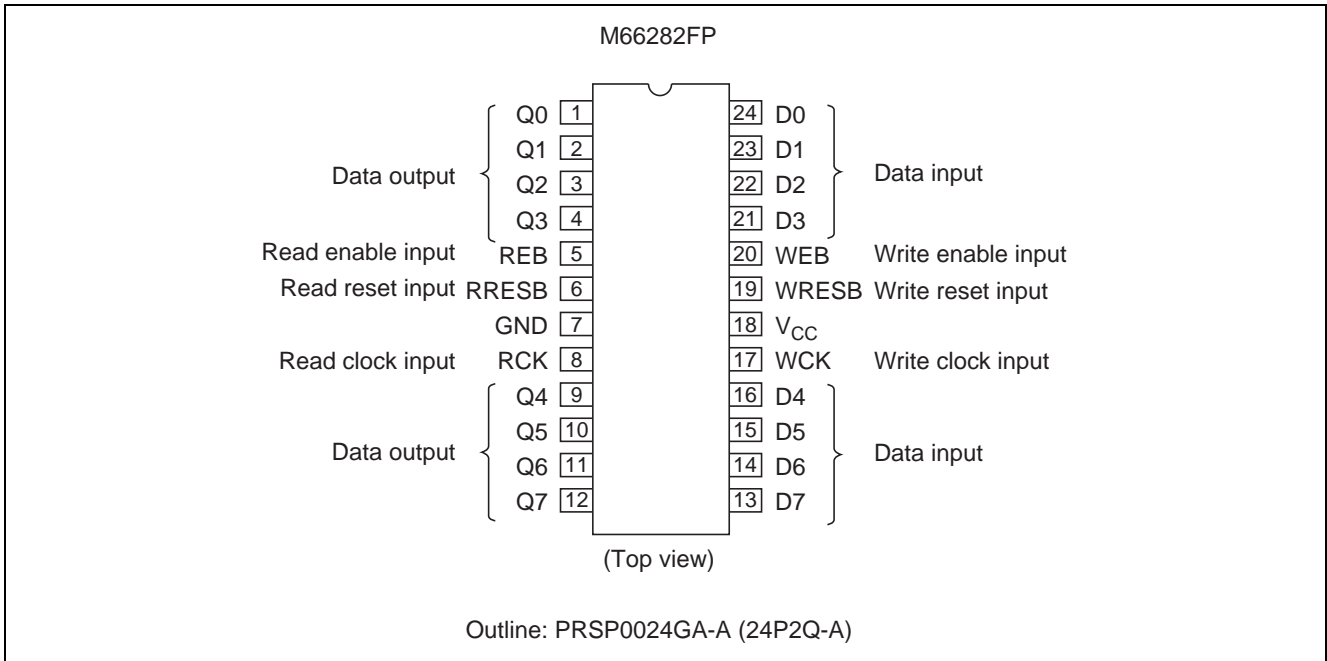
M66282FP

Data output
Q0 1
Q1 2
Q2 3
Q3 4
Read enable input REB 5
Read reset input RRESB 6
GND 7
Read clock input RCK 8
Data output
Q4 9
Q5 10
Q6 11
Q7 12

24 D0
23 D1
22 D2
21 D3
Data input
20 WEB Write enable input
19 WRESB Write reset input
18 $V_{CC}$
17 WCK Write clock input
16 D4
15 D5
14 D6
13 D7
Data input

(Top view)

Outline: PRSP0024GA-A (24P2Q-A)